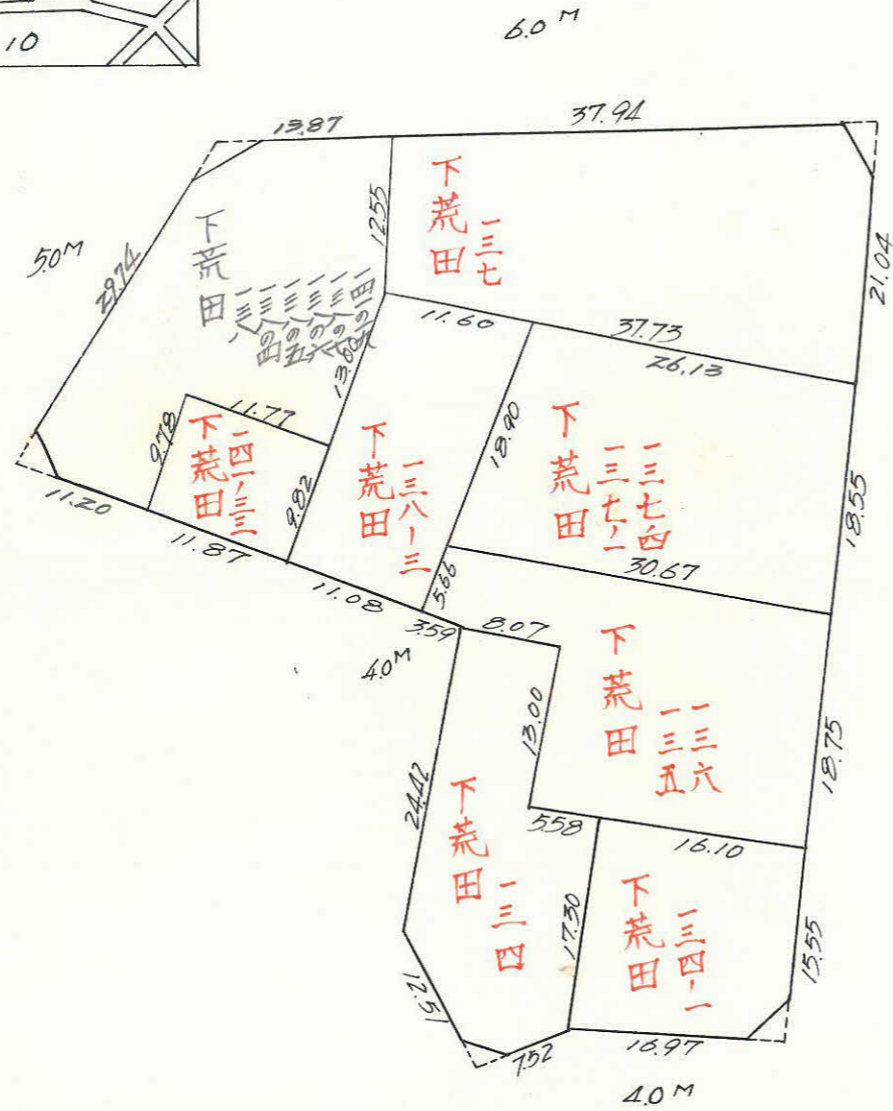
10

6.0 M

13.87
37.94

5.0M
29.74

下荒田
一三三三三三一四
八ノ八ノ八ノ八ノ〇
四 五 六 七 八

12.55

下荒田
一三七

21.04

11.60
37.73
26.13

11.77
9.18
下荒田
一四一ノ三

9.82
13.80

下荒田
一三八ノ三

18.90

下荒田
一三七ノ二
一三七四

18.55

11.20
11.87
11.08
5.66
30.67

3.59
8.07
4.0M

13.00

下荒田
一三五
一三六

18.75

24.42

下荒田
一三四

5.58
16.10

17.30

下荒田
一三四ノ一

15.55

15.21
7.52
16.97
4.0 M